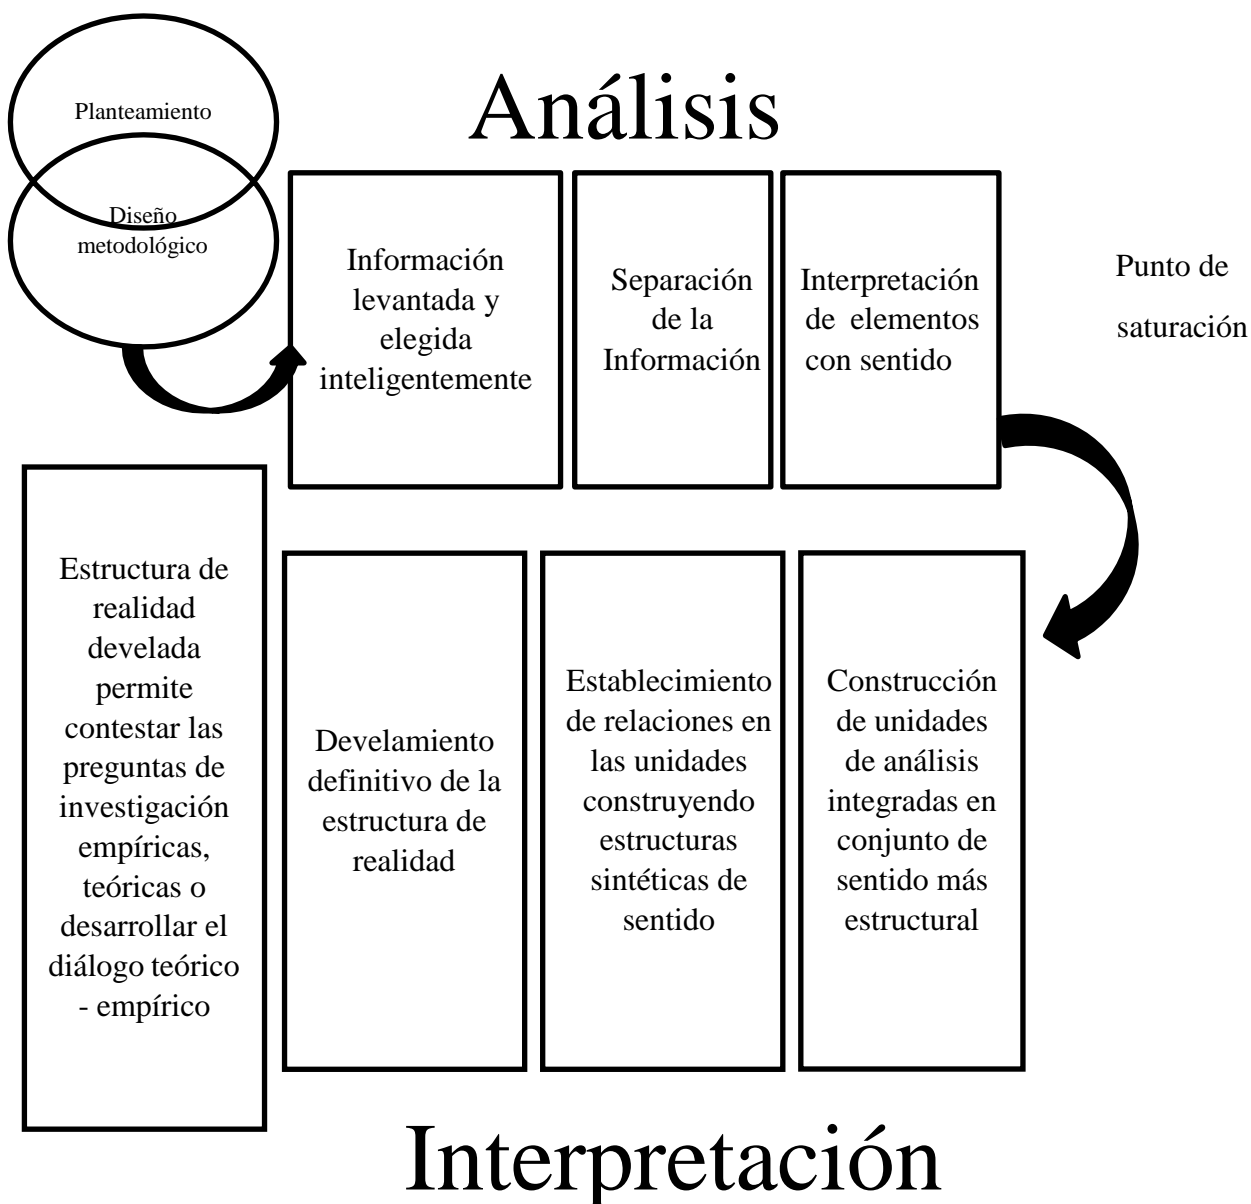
Planteamiento

Diseño metodológico

Análisis

Información levantada y elegida inteligentemente

Separación de la Información

Interpretación de elementos con sentido

Punto de saturación

Estructura de realidad develada permite contestar las preguntas de investigación empíricas, teóricas o desarrollar el diálogo teórico - empírico

Develamiento definitivo de la estructura de realidad

Establecimiento de relaciones en las unidades construyendo estructuras sintéticas de sentido

Construcción de unidades de análisis integradas en conjunto de sentido más estructural

Interpretación